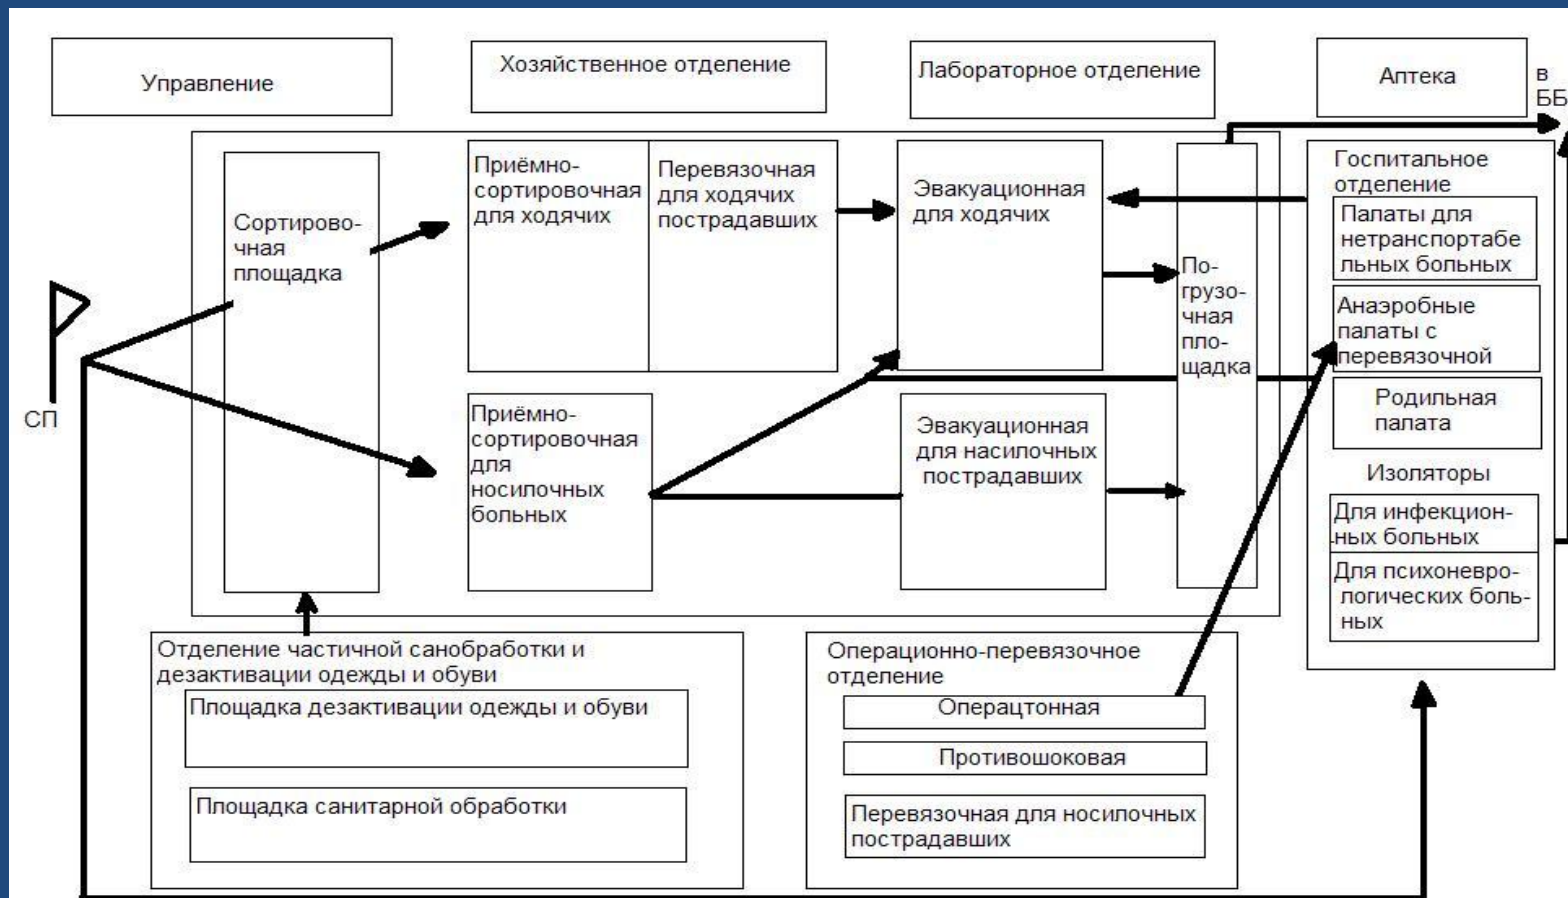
Управление

Хозяйственное отделение

Лабораторное отделение

Аптека

в ББ

СП

Сортировочная площадка

Приёмно-сортировочная для ходячих

Перевязочная для ходячих пострадавших

Эвакуационная для ходячих

Погрузочная площадка

Госпитальное отделение

Палаты для нетранспортабельных больных

Анаэробные палаты с перевязочной

Родильная палата

Изоляторы

Для инфекционных больных

Для психоневрологических больных

Приёмно-сортировочная для носилочных больных

Эвакуационная для насилочных пострадавших

Отделение частичной санобработки и дезактивации одежды и обуви

Площадка дезактивации одежды и обуви

Площадка санитарной обработки

Операционно-перевязочное отделение

Операцтонная

Противошоковая

Перевязочная для носилочных пострадавших